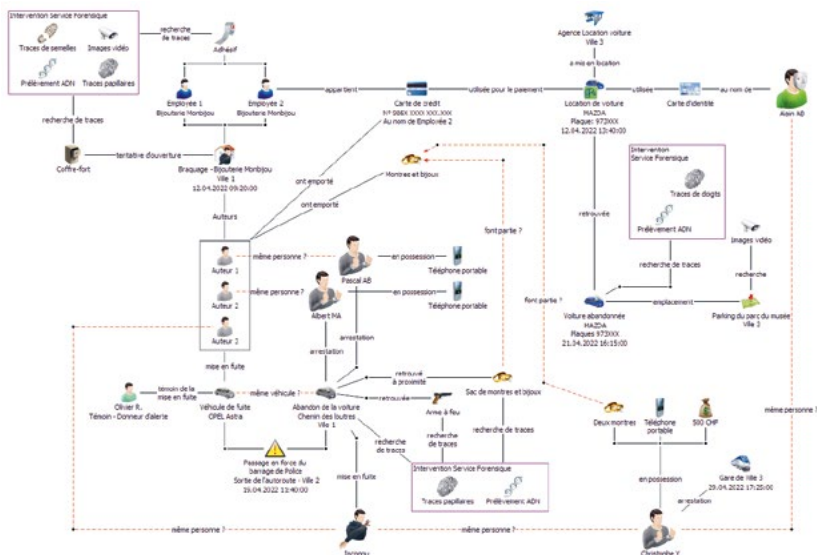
Intervention Service Forensique
Traces de semelles
Images vidéo
Prélèvement ADN
Traces papillaires
recherche de traces
Adhésif
Employée 1
Bijouterie Monbijou
Employée 2
Bijouterie Monbijou
appartient
Carte de crédit
N° 9BBX XXXX XXX XXX
Au nom de Employée 2
utilisée pour le paiement
Agence Location voiture
Ville 3
a mis en location
Location de voiture
MAZDA
Plaque: 972XXX
12.04.2022 13:40:00
utilisée
Carte d'identité
au nom de
Alain AB
recherche de traces
Coffre-fort
tentative d'ouverture
Braquage - Bijouterie Monbijou
Ville 1
12.04.2022 09:20:00
ont emporté
ont emporté
Montres et bijoux
Intervention Service Forensique
Traces de doigts
Prélèvement ADN
Auteurs
font partie ?
retrouvée
Auteur 1
même personne ?
Pascal AB
en possession
Téléphone portable
Images vidéo
recherche de traces
recherche
Auteur 2
même personne ?
Albert MA
en possession
Téléphone portable
font partie ?
Voiture abandonnée
MAZDA
Plaques 972XXX
21.04.2022 16:15:00
emplacement
Parking du parc du musée
Ville 2
Auteur 3
arrestation
arrestation
mise en fuite
retrouvé à proximité
Olivier R.
Témoin - Donneur d'alerte
témoin de la mise en fuite
Véhicule de fuite
OPEL Astra
même véhicule ?
Abandon de la voiture
Chemin des loutres
Ville 1
retrouvée
Arme à feu
Sac de montres et bijoux
Deux montres
Téléphone portable
500 CHF
même personne ?
recherche de traces
recherche de traces
recherche de traces
Passage en force du barrage de Police
Sortie de l'autoroute - Ville 2
19.04.2022 13:40:00
mise en fuite
Intervention Service Forensique
Traces papillaires
Prélèvement ADN
en possession
Gare de Ville 3
29.04.2022 17:20:00
arrestation
même personne ?
même personne ?
Inconnu
Christophe Y